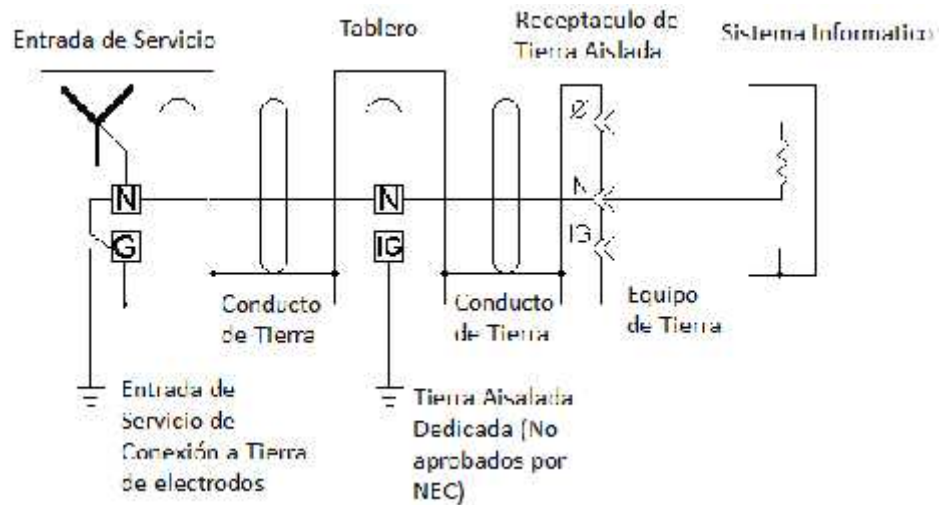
Entrada de Servicio

Tablero

Receptaculo de Tierra Aislada

Sistema Informatico

N

G

N

IG

Ø

N

IG

Conducto de Tierra

Conducto de Tierra

Equipo de Tierra

Entrada de Servicio de Conexión a Tierra de electrodos

Tierra Aislada Dedicada (No aprobados por NEC)